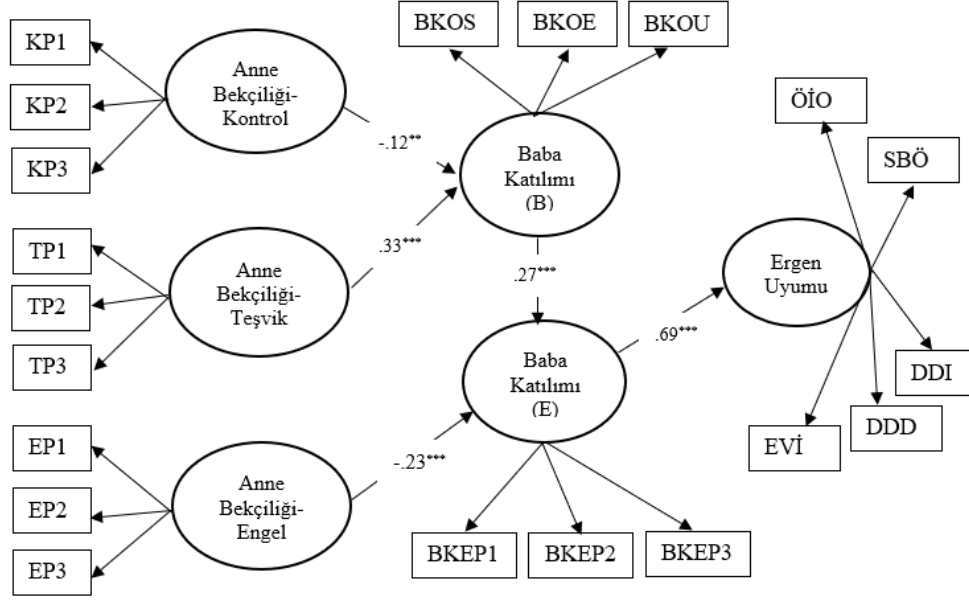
KP1

KP2

KP3

Anne Bekçiliği-Kontrol

TP1

TP2

TP3

Anne Bekçiliği-Teşvik

EP1

EP2

EP3

Anne Bekçiliği-Engel

BKOS

BKOE

BKOU

-.12**

.33***

Baba Katılımı (B)

.27***

Baba Katılımı (E)

-.23***

BKEP1

BKEP2

BKEP3

.69***

Ergen Uyumu

ÖİO

SBÖ

DDI

DDD

EVİ